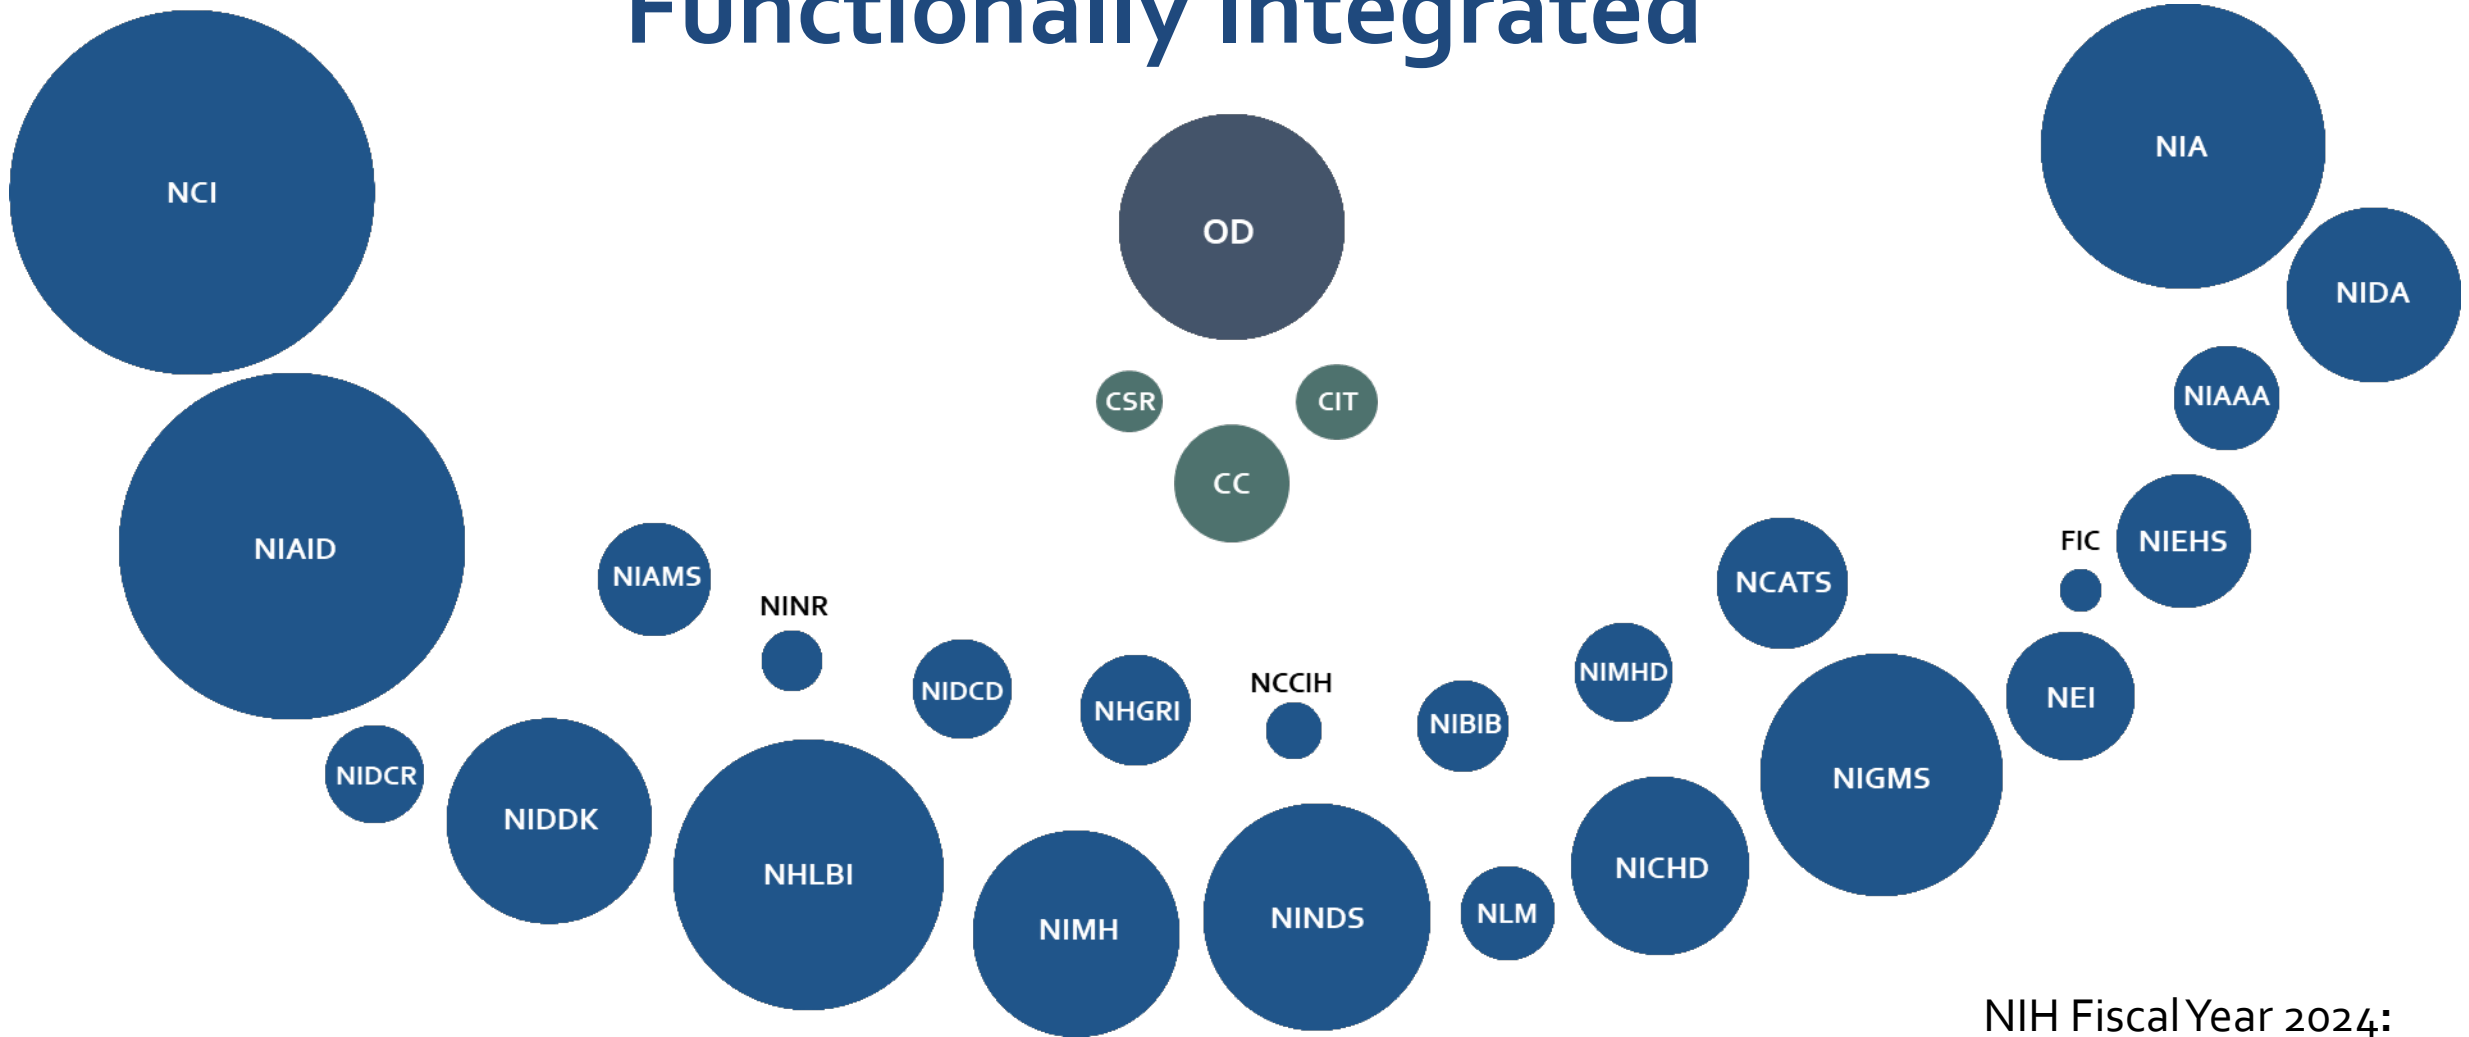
Functionally Integrated

NCI

OD

NIA

NIDA

CSR

CIT

NIAAA

CC

NIAID

NIEHS

FIC

NIAMS

NCATS

NINR

NIDCD

NHGRI

NCCIH

NIMHD

NEI

NIBIB

NIGMS

NIDCR

NIDDK

NHLBI

NICHD

NLM

NINDS

NIMH

NIH Fiscal Year 2024: